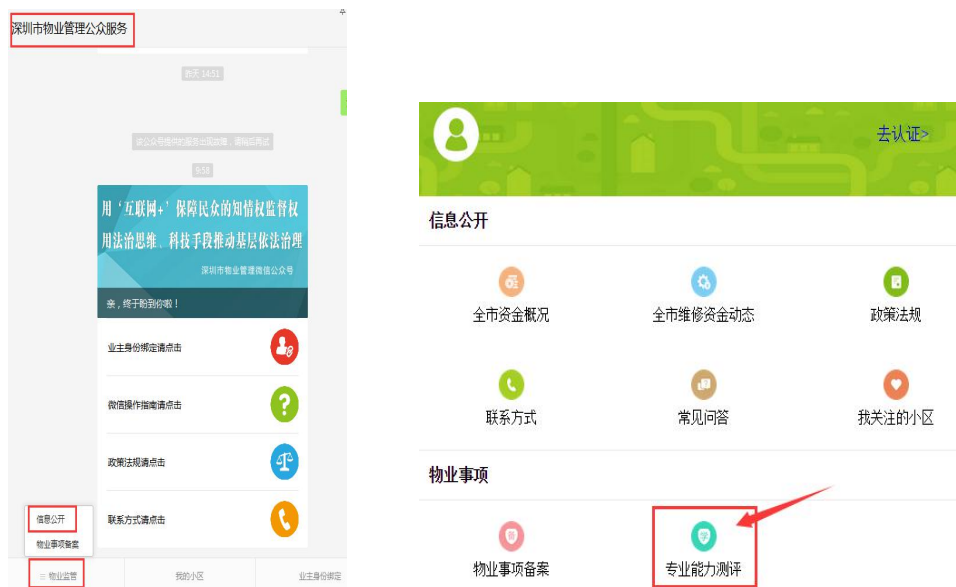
深圳市物业管理公众服务

昨天 14:51

该公众号提供的服务出现故障，请稍后再试

9:58

用“互联网+”保障民众的知情权监督权
用法治思维、科技手段推动基层依法治理

深圳市物业管理微信公众号

亲，终于盼到你啦！

业主身份绑定请点击

微信操作指南请点击

政策法规请点击

联系方式请点击

信息公开

物业事项备案

≡ 物业监管

我的小区

业主身份绑定

去认证>

信息公开

全市资金概况

全市维修资金动态

政策法规

联系方式

常见问答

我关注的小区

物业事项

物业事项备案

专业能力测评